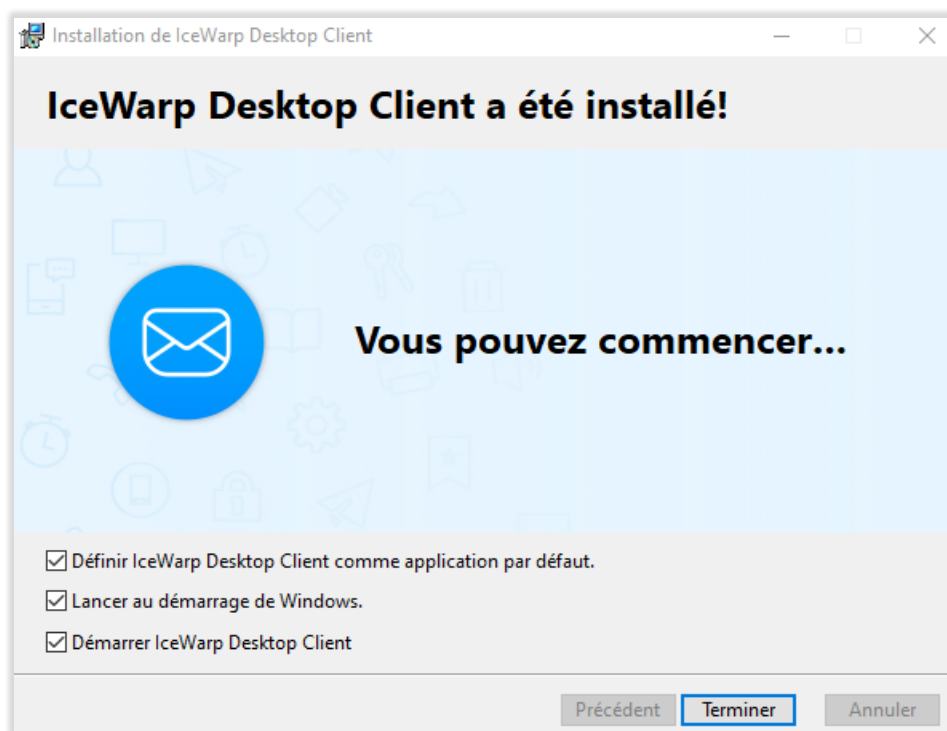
Installation de IceWarp Desktop Client

IceWarp Desktop Client a été installé!

Vous pouvez commencer...

☑ Définir IceWarp Desktop Client comme application par défaut.
☑ Lancer au démarrage de Windows.
☑ Démarrer IceWarp Desktop Client

Précédent | Terminer | Annuler